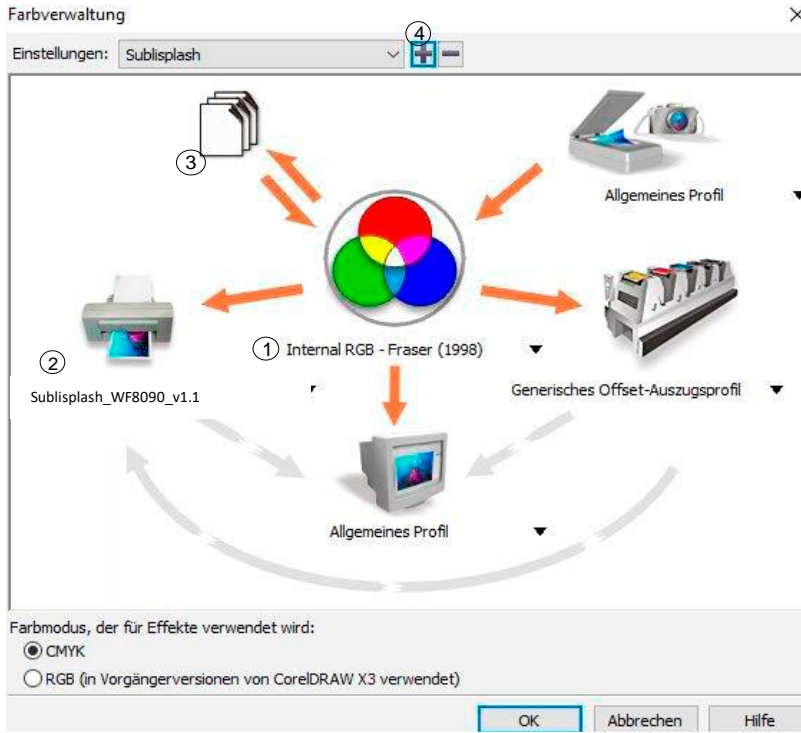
Farbverwaltung
×
Einstellungen: Sublisplash
④
③
Allgemeines Profil
①
Internal RGB - Fraser (1998)
②
Sublisplash_WF8090_v1.1
Generisches Offset-Auszugsprofil
Allgemeines Profil
Farbmodus, der für Effekte verwendet wird:
CMYK
RGB (in Vorgängerversionen von CorelDRAW X3 verwendet)
OK
Abbrechen
Hilfe